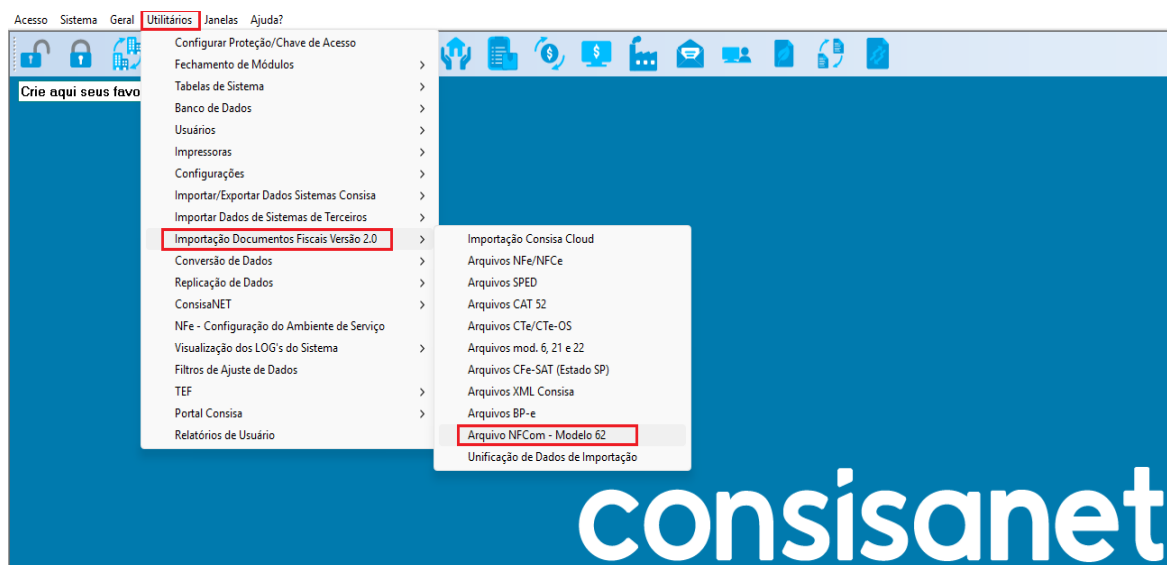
Acesso Sistema Geral Utilitários Janelas Ajuda?

Crie aqui seus favo

Configurar Proteção/Chave de Acesso
Fechamento de Módulos
Tabelas de Sistema
Banco de Dados
Usuários
Impressoras
Configurações
Importar/Exportar Dados Sistemas Consisa
Importar Dados de Sistemas de Terceiros
Importação Documentos Fiscais Versão 2.0
Conversão de Dados
Replicação de Dados
ConsisaNET
NFe - Configuração do Ambiente de Serviço
Visualização dos LOG's do Sistema
Filtros de Ajuste de Dados
TEF
Portal Consisa
Relatórios de Usuário

Importação Consisa Cloud
Arquivos NFe/NFCe
Arquivos SPED
Arquivos CAT 52
Arquivos CTe/CTe-OS
Arquivos mod. 6, 21 e 22
Arquivos CFe-SAT (Estado SP)
Arquivos XML Consisa
Arquivos BP-e
Arquivo NFCom - Modelo 62
Unificação de Dados de Importação

consisanet